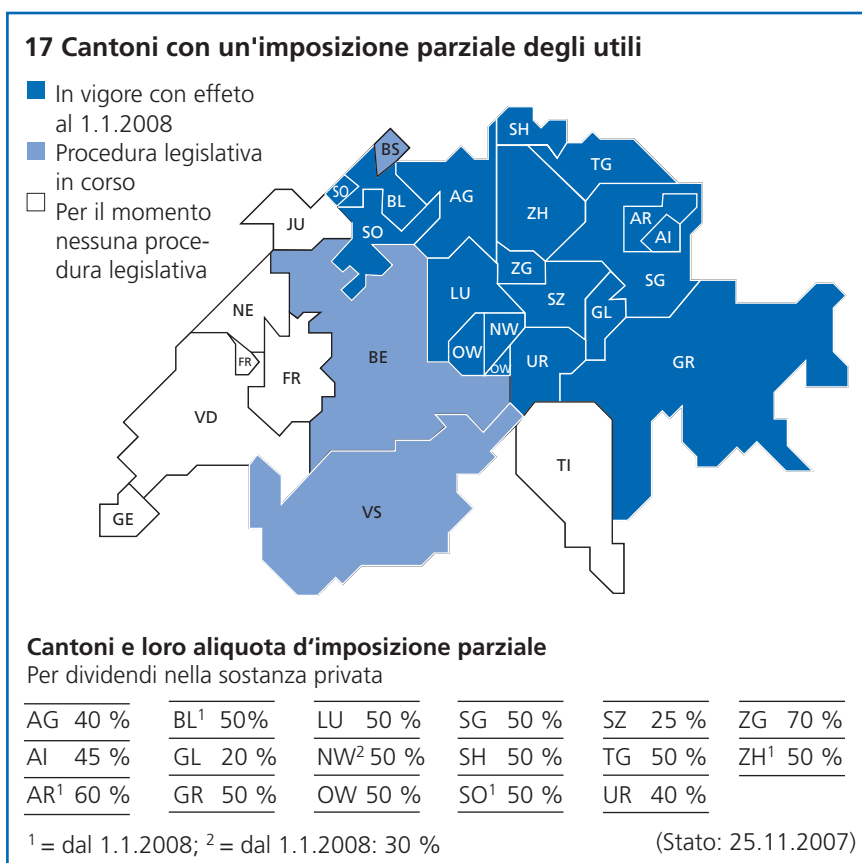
17 Cantoni con un'imposizione parziale degli utili

In vigore con effeto al 1.1.2008

Procedura legislativa in corso

Per il momento nessuna procedura legislativa

SH
BS
TG
SO
BL
AG
JU
ZH
AR
AI
SO
ZG
LU
SG
NE
SZ
GL
NW
OW
FR
BE
UR
OW
FR
GR
VD
TI
GE
VS

Cantoni e loro aliquota d'imposizione parziale
Per dividendi nella sostanza privata

| | | | | | |
|---|---|---|---|---|---|
| AG 40 % | BL$^1$ 50% | LU 50 % | SG 50 % | SZ 25 % | ZG 70 % |
| AI 45 % | GL 20 % | NW$^2$ 50 % | SH 50 % | TG 50 % | ZH$^1$ 50 % |
| AR$^1$ 60 % | GR 50 % | OW 50 % | SO$^1$ 50 % | UR 40 % | |

$^1$ = dal 1.1.2008; $^2$ = dal 1.1.2008: 30 %

(Stato: 25.11.2007)